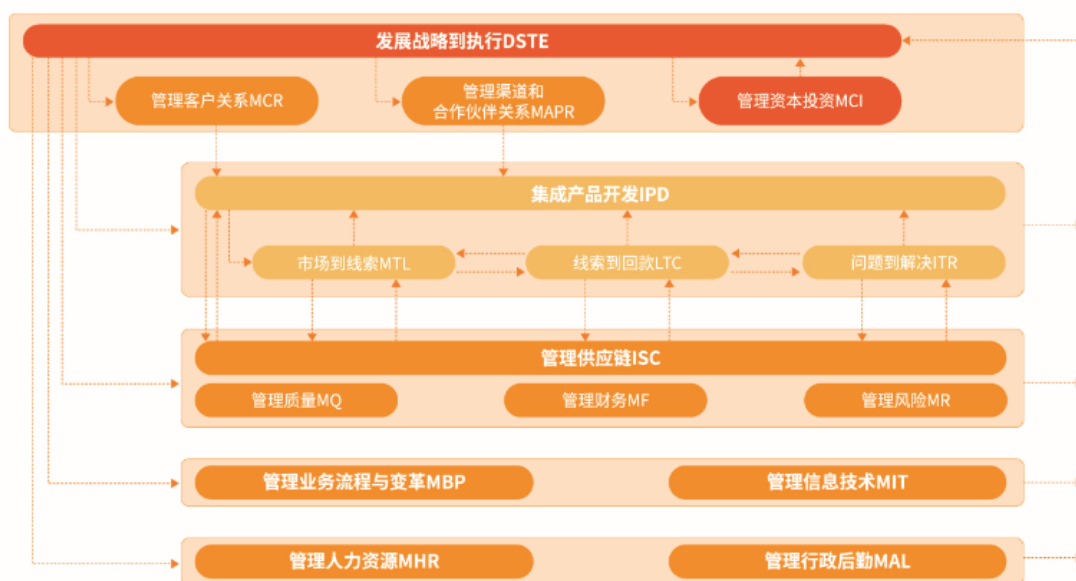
发展战略到执行DSTE

管理客户关系MCR

管理渠道和合作伙伴关系MAPR

管理资本投资MCI

集成产品开发IPD

市场到线索MTL

线索到回款LTC

问题到解决ITR

管理供应链ISC

管理质量MQ

管理财务MF

管理风险MR

管理业务流程与变革MBP

管理信息技术MIT

管理人力资源MHR

管理行政后勤MAL